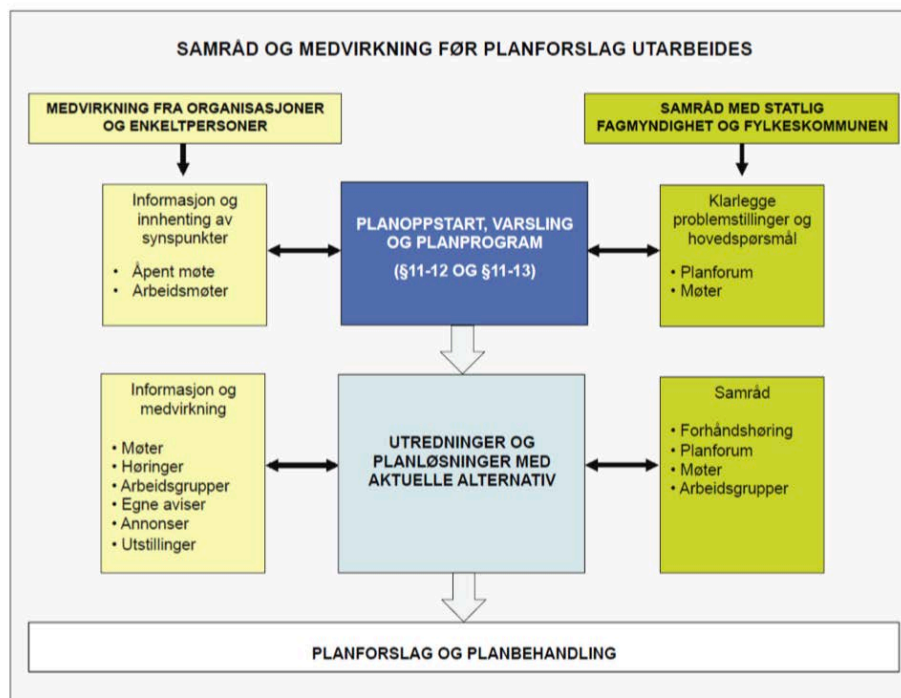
SAMRÅD OG MEDVIRKNING FØR PLANFORSLAG UTARBEIDES

MEDVIRKNING FRA ORGANISASJONER OG ENKELTPERSONER

SAMRÅD MED STATLIG FAGMYNDIGHET OG FYLKESKOMMUNEN

Informasjon og innhenting av synspunkter

• Åpent møte
• Arbeidsmøter

PLANOPPSTART, VARSLING OG PLANPROGRAM

(§11-12 OG §11-13)

Klarlegge problemstillinger og hovedspørsmål

• Planforum
• Møter

Informasjon og medvirkning

• Møter
• Høringer
• Arbeidsgrupper
• Egne aviser
• Annonser
• Utstillinger

UTREDNINGER OG PLANLØSNINGER MED AKTUELLE ALTERNATIV

Samråd

• Forhåndshøring
• Planforum
• Møter
• Arbeidsgrupper

PLANFORSLAG OG PLANBEHANDLING